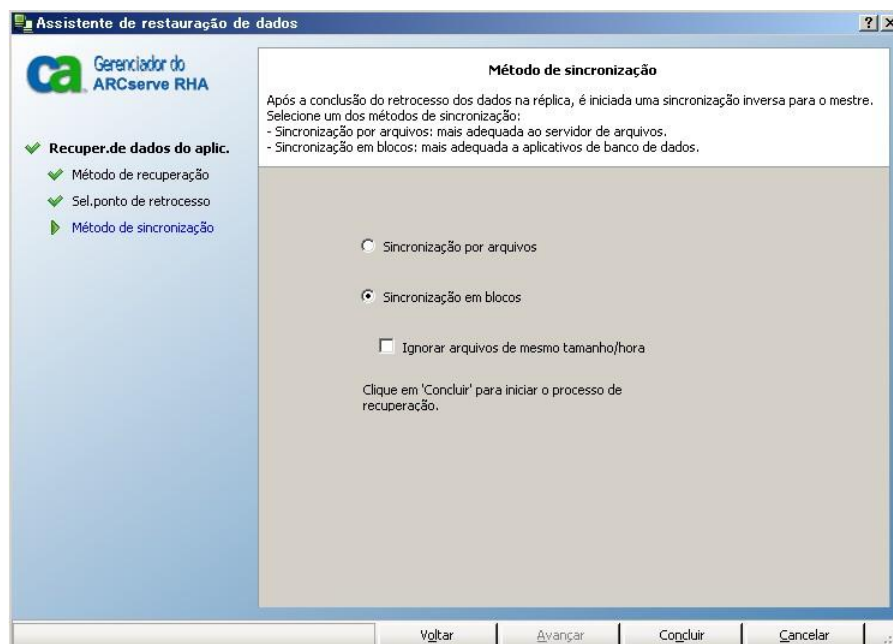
Assistente de restauração de dados

?

ca Gerenciador do ARCserve RHA

Recuper.de dados do aplic.

Método de recuperação

Sel.ponto de retrocesso

Método de sincronização

Método de sincronização

Após a conclusão do retrocesso dos dados na réplica, é iniciada uma sincronização inversa para o mestre. Selecione um dos métodos de sincronização:
- Sincronização por arquivos: mais adequada ao servidor de arquivos.
- Sincronização em blocos: mais adequada a aplicativos de banco de dados.

Sincronização por arquivos

Sincronização em blocos

Ignorar arquivos de mesmo tamanho/hora

Clique em 'Concluir' para iniciar o processo de recuperação.

Voltar

Avançar

Concluir

Cancelar